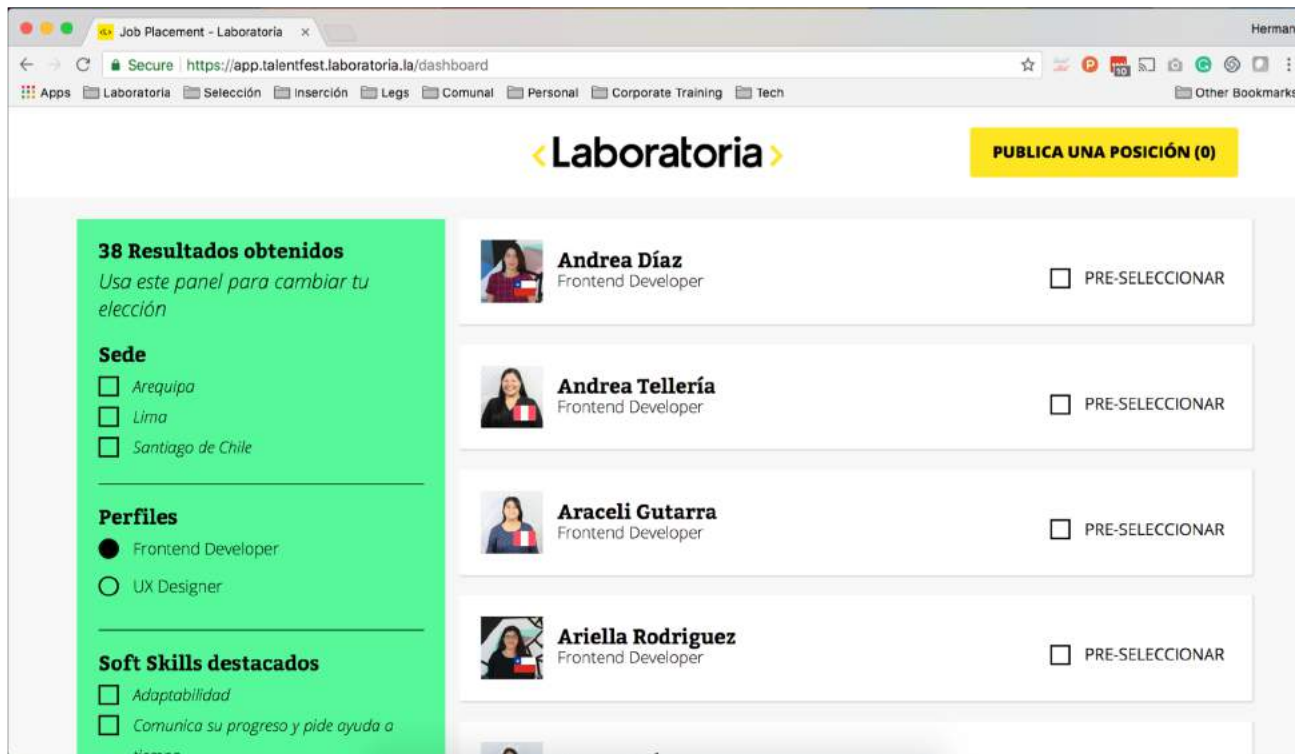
Job Placement - Laboratoria ×

Herman

Secure https://app.talentfest.laboratoria.la/dashboard

Apps Laboratoria Selección Inserción Legs Comunal Personal Corporate Training Tech Other Bookmarks

‹Laboratoria›

PUBLICA UNA POSICIÓN (0)

38 Resultados obtenidos
Usa este panel para cambiar tu elección

Sede
Arequipa
Lima
Santiago de Chile

Perfiles
Frontend Developer
UX Designer

Soft Skills destacados
Adaptabilidad
Comunica su progreso y pide ayuda a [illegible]

Andrea Díaz
Frontend Developer
PRE-SELECCIONAR

Andrea Tellería
Frontend Developer
PRE-SELECCIONAR

Araceli Gutarra
Frontend Developer
PRE-SELECCIONAR

Ariella Rodriguez
Frontend Developer
PRE-SELECCIONAR